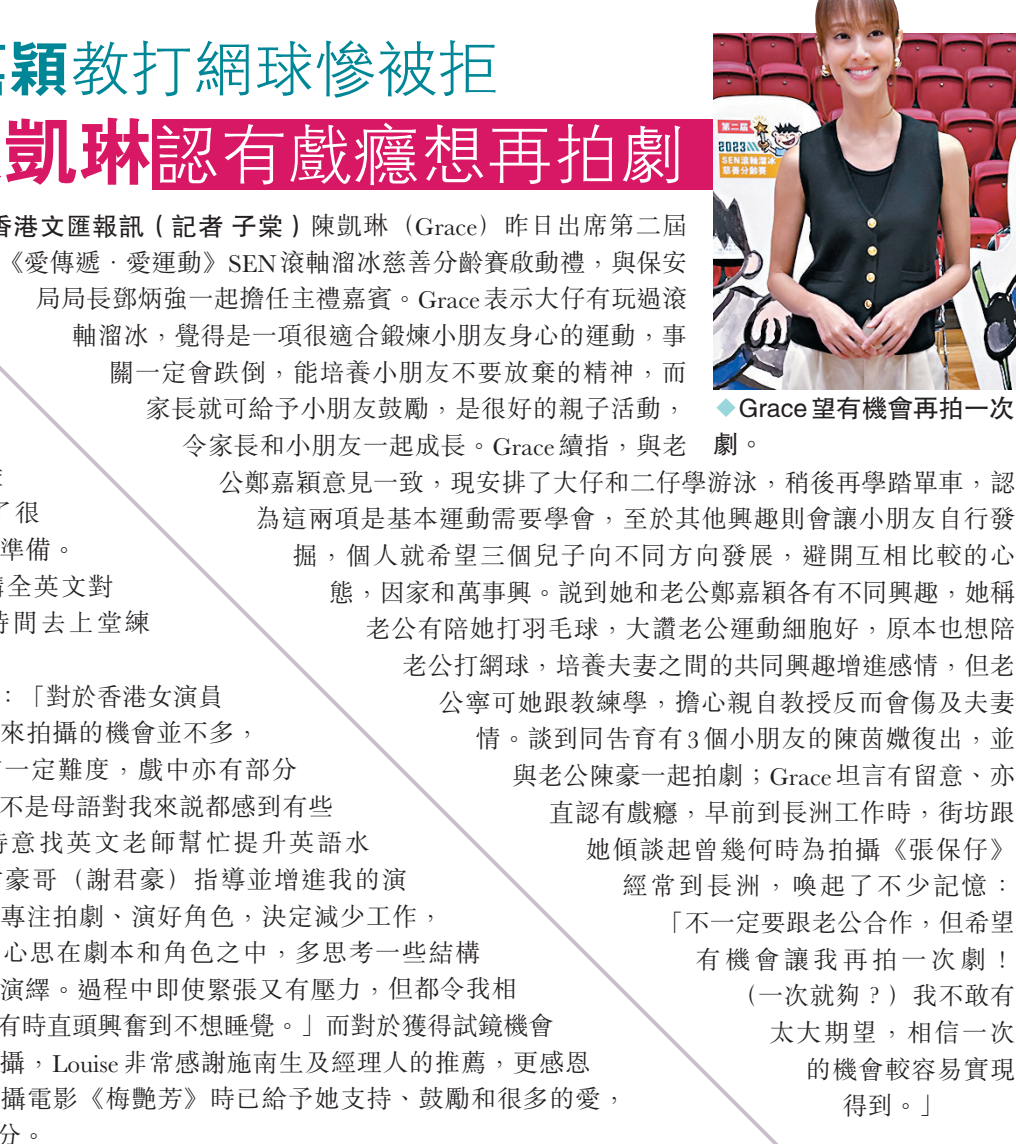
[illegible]穎教打網球慘被拒

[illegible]凱琳認有戲癮想再拍劇

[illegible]港文匯報訊（記者 子棠）陳凱琳（Grace）昨日出席第二屆《愛傳遞．愛運動》SEN滾軸溜冰慈善分齡賽啟動禮，與保安局局長鄧炳強一起擔任主禮嘉賓。Grace表示大仔有玩過滾軸溜冰，覺得是一項很適合鍛煉小朋友身心的運動，事關一定會跌倒，能培養小朋友不要放棄的精神，而家長就可給予小朋友鼓勵，是很好的親子活動，令家長和小朋友一起成長。Grace續指，與老公鄭嘉穎意見一致，現安排了大仔和二仔學游泳，稍後再學踏單車，認為這兩項是基本運動需要學會，至於其他興趣則會讓小朋友自行發掘，個人就希望三個兒子向不同方向發展，避開互相比較的心態，因家和萬事興。說到她和老公鄭嘉穎各有不同興趣，她稱老公有陪她打羽毛球，大讚老公運動細胞好，原本也想陪老公打網球，培養夫妻之間的共同興趣增進感情，但老公寧可她跟教練學，擔心親自教授反而會傷及夫妻情。談到同告育有3個小朋友的陳茵媺復出，並與老公陳豪一起拍劇；Grace坦言有留意、亦直認有戲癮，早前到長洲工作時，街坊跟她傾談起曾幾何時為拍攝《張保仔》經常到長洲，喚起了不少記憶：「不一定要跟老公合作，但希望有機會讓我再拍一次劇！（一次就夠？）我不敢有太大期望，相信一次的機會較容易實現得到。」

◆Grace望有機會再拍一次劇。

第二屆 2023 SEN滾軸溜冰慈善分齡賽

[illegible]
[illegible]了很
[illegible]準備。
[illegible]講全英文對
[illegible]時間去上堂練

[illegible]：「對於香港女演員
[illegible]來拍攝的機會並不多，
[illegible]一定難度，戲中亦有部分
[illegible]不是母語對我來說都感到有些
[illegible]特意找英文老師幫忙提升英語水
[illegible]豪哥（謝君豪）指導並增進我的演
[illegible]專注拍劇、演好角色，決定減少工作，
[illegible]心思在劇本和角色之中，多思考一些結構
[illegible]演繹。過程中即使緊張又有壓力，但都令我相
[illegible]有時直頭興奮到不想睡覺。」而對於獲得試鏡機會
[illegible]攝，Louise非常感謝施南生及經理人的推薦，更感恩
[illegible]攝電影《梅艷芳》時已給予她支持、鼓勵和很多的愛，
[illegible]分。